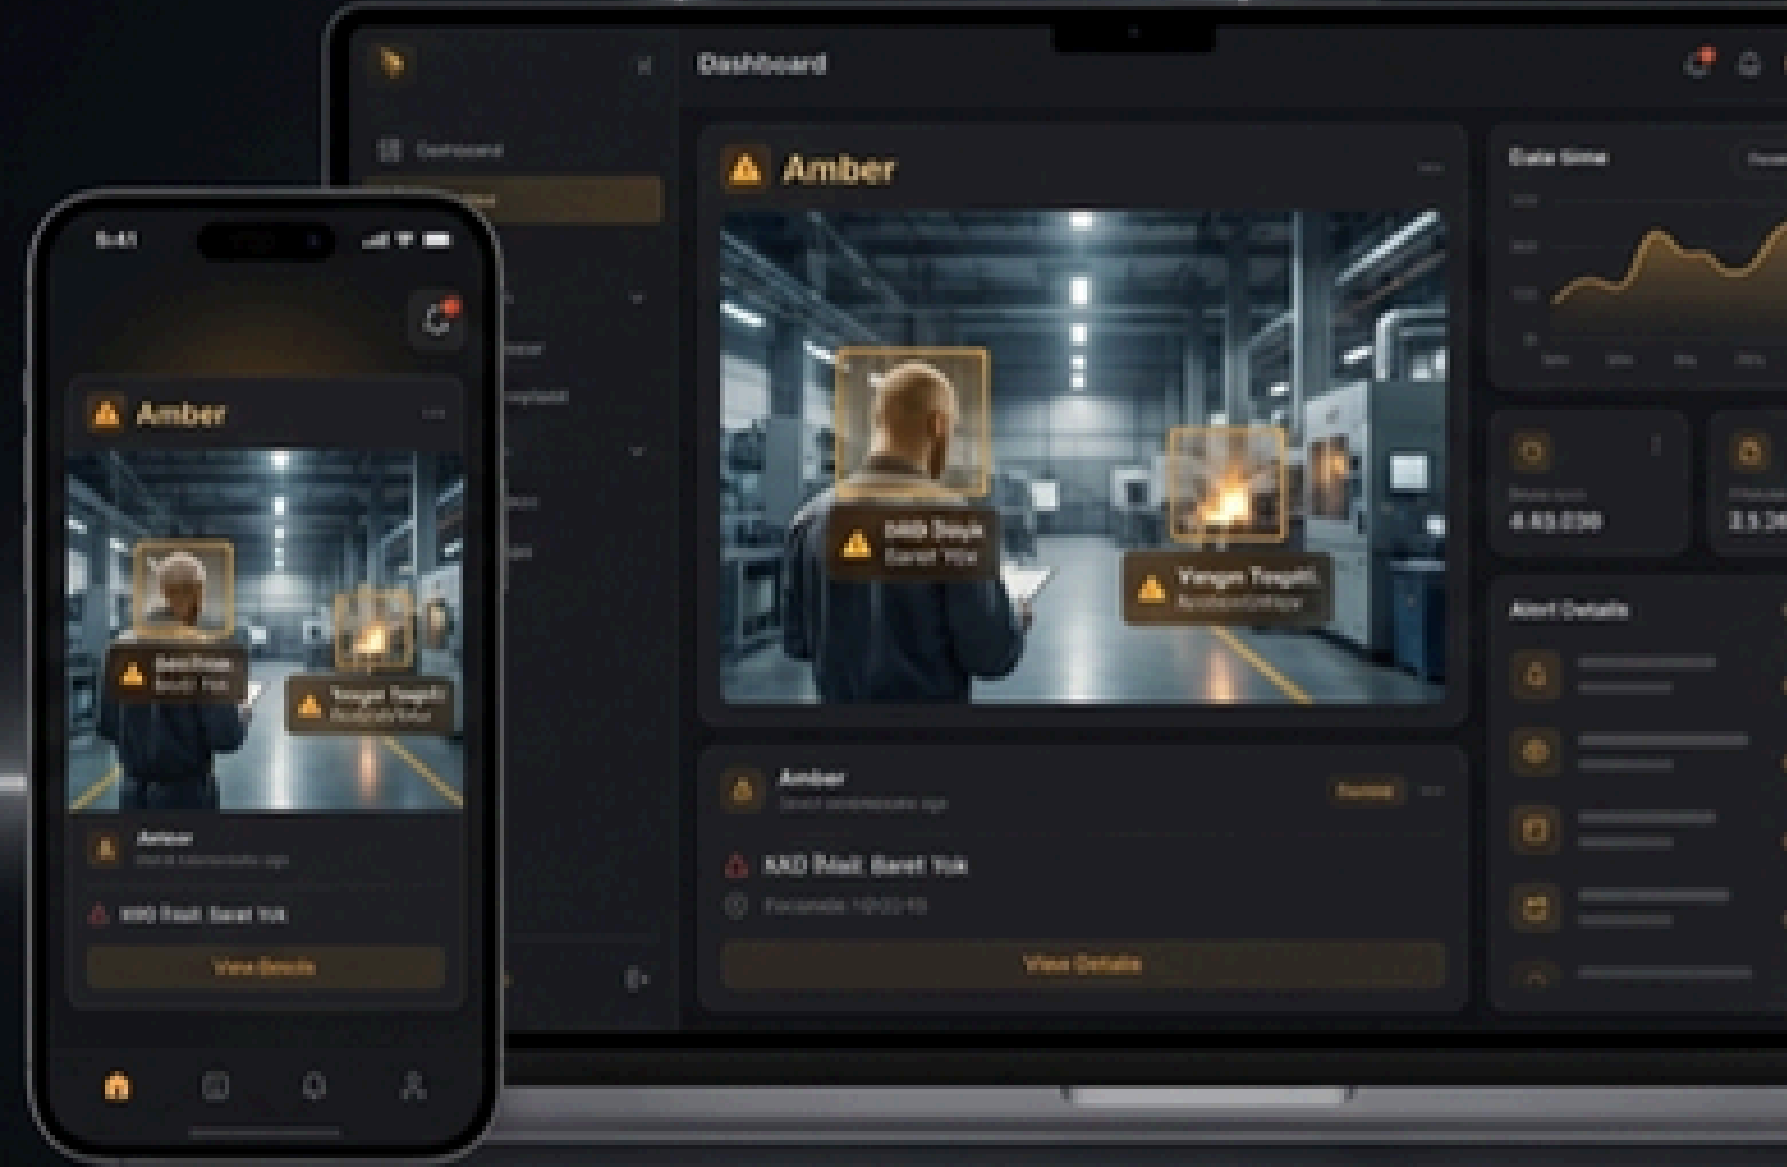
Dashboard

Dashboard

Amber

İSG Dışı
Baret Yok

Yangın Tespiti
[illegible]

Data time

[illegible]
4.65.030

Alert Details

Amber
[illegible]

Yeni

KKD İhlali: Baret Yok

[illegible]

View Details

9:41

Amber

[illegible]
Baret Yok

Yangın Tespiti
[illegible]

Amber
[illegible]

KKD İhlali: Baret Yok

View Details